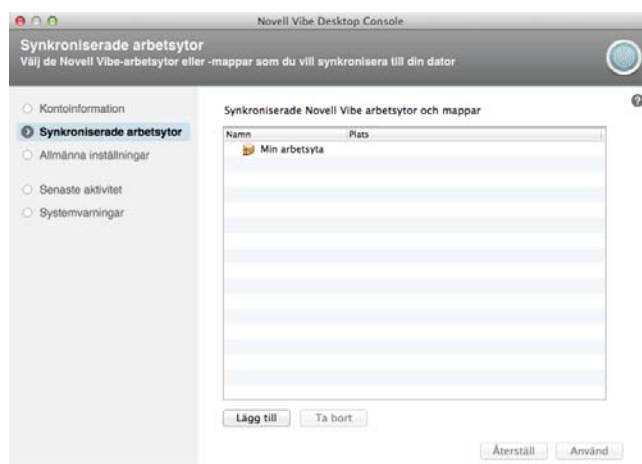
Novell Vibe Desktop Console

Synkroniserade arbetsytor
Välj de Novell Vibe-arbetsytor eller -mappar som du vill synkronisera till din dator

Kontoinformation
Synkroniserade arbetsytor
Allmänna inställningar
Senaste aktivitet
Systemvarningar

Synkroniserade Novell Vibe arbetsytor och mappar

| Namn | Plats |
|---|---|
| Min arbetsyta | |

Lägg till
Ta bort

Återställ
Använd